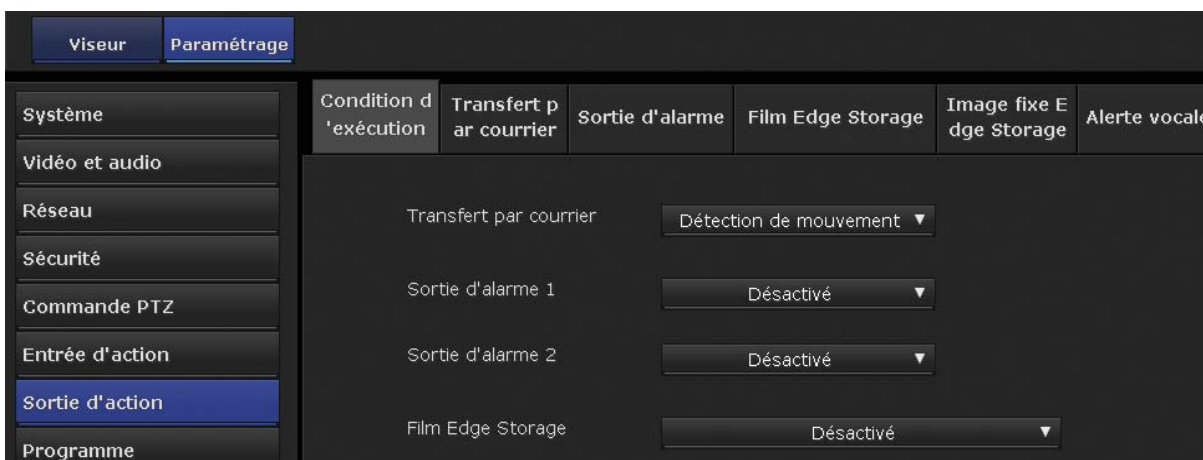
Viseur Paramétrage

Système
Vidéo et audio
Réseau
Sécurité
Commande PTZ
Entrée d'action
Sortie d'action
Programme

Condition d'exécution | Transfert par courrier | Sortie d'alarme | Film Edge Storage | Image fixe Edge Storage | Alerte vocale

Transfert par courrier Détection de mouvement ▼

Sortie d'alarme 1 Désactivé ▼

Sortie d'alarme 2 Désactivé ▼

Film Edge Storage Désactivé ▼